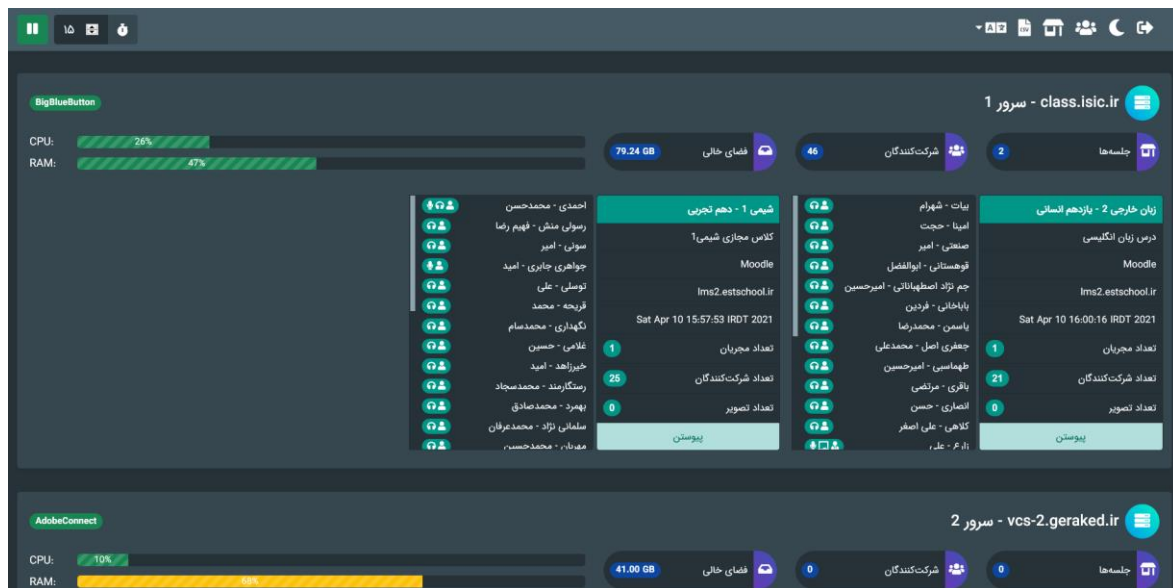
۱۵

class.isic.ir - سرور 1

BigBlueButton

CPU: 26%
RAM: 47%

جلسه‌ها 2
شرکت‌کنندگان 46
فضای خالی 79.24 GB

زبان خارجی 2 - یازدهم انسانی
درس زبان انگلیسی
Moodle
lms2.estschool.ir
Sat Apr 10 16:00:16 IRDT 2021
تعداد مجریان 1
تعداد شرکت‌کنندگان 21
تعداد تصویر 0
پیوستن

بیات - شهرام
امینا - حجت
صنعتی - امیر
قوهستانی - ابوالفضل
جم نژاد اصطهباناتی - امیرحسین
باباخانی - فردین
یاسمن - محمدرضا
جعفری اصل - محمدعلی
طهماسبی - امیرحسین
باقری - مرتضی
انصاری - حسن
کلاهی - علی اصغر
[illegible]

شیمی 1 - دهم تجربی
کلاس مجازی شیمی1
Moodle
lms2.estschool.ir
Sat Apr 10 15:57:53 IRDT 2021
تعداد مجریان 1
تعداد شرکت‌کنندگان 25
تعداد تصویر 0
پیوستن

احمدی - محمدحسن
رسولی منش - فهیم رضا
سونی - امیر
جواهری جابری - امید
توسلی - علی
قریحه - محمد
نگهداری - محمدسام
غلامی - حسین
خیرزاهد - امید
رستگارمند - محمدسجاد
بهمرد - محمدصادق
سلمانی نژاد - محمدعرفان
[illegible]

vcs-2.geraked.ir - سرور 2

AdobeConnect

CPU: 10%
RAM: 68%

جلسه‌ها 0
شرکت‌کنندگان 0
فضای خالی 41.00 GB